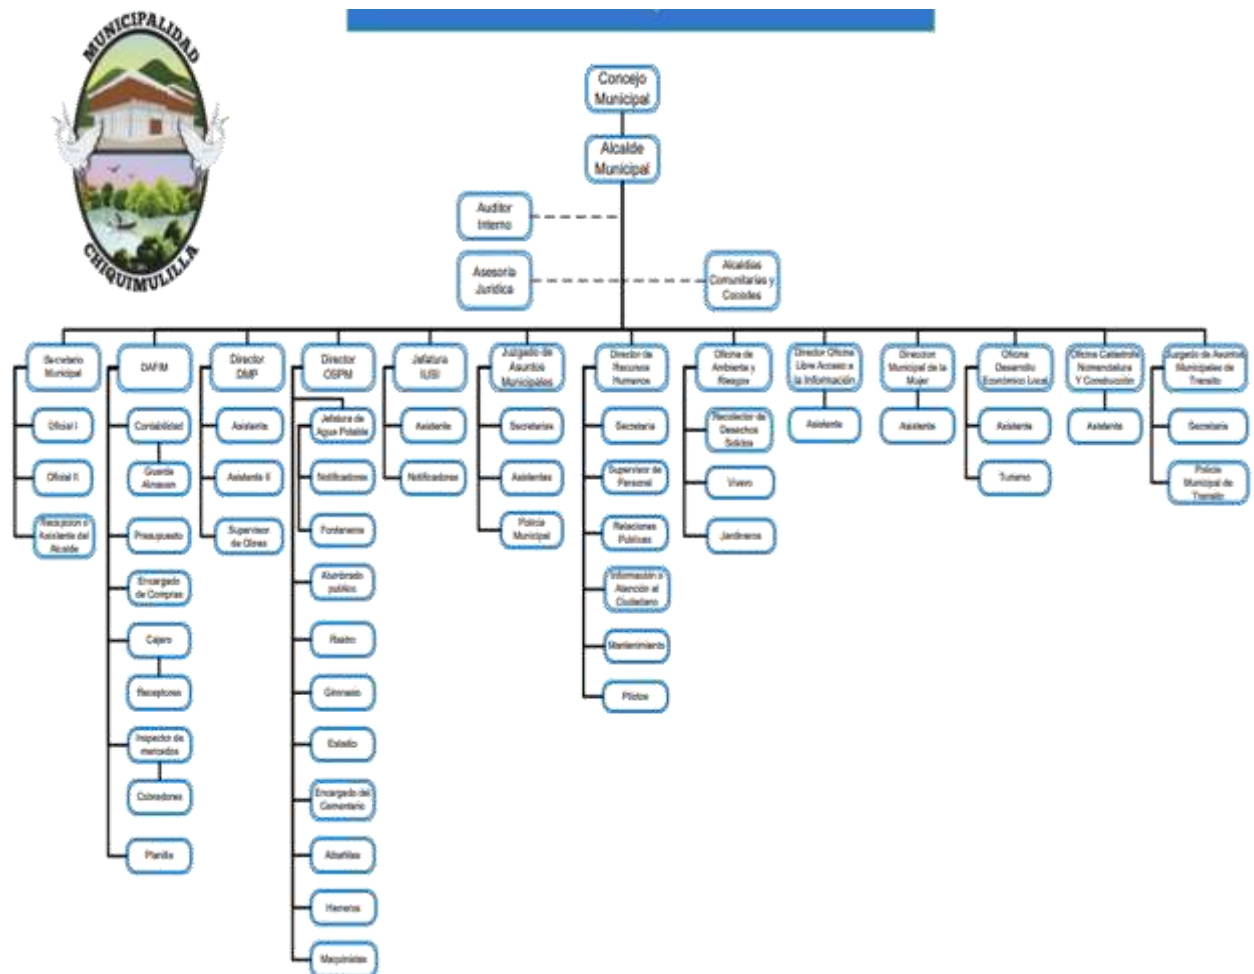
MUNICIPALIDAD
CHIQUIMULILLA

Concejo Municipal

Alcalde Municipal

Auditor Interno

Asesoría Jurídica

Alcaldías Comunitarias y Cocodes

Secretario Municipal
Oficial I
Oficial II
Recepcion o Asistente del Alcalde

DAFIM
Contabilidad
Guarda Almacen
Presupuesto
Encargado de Compras
Cajero
Receptores
Inspector de mercados
Cobradores
Planilla

Director DMP
Asistente
Asistente II
Supervisor de Obras

Director OSPM
Jefatura de Agua Potable
Notificadores
Fontaneros
Alumbrado publico
Rastro
Gimnasio
Estadio
Encargado del Cementerio
Albañiles
Herreros
Maquinistas

Jefatura IUSI
Asistente
Notificadores

Juzgado de Asuntos Municipales
Secretarias
Asistentes
Policia Municipal

Director de Recursos Humanos
Secretaria
Supervisor de Personal
Relaciones Publicas
Informacion o Atencion al Ciudadano
Mantenimiento
Pilotos

Oficina de Ambiente y Riesgos
Recolector de Desechos Solidos
Vivero
Jardineros

Director Oficina Libre Acceso a la Información
Asistente

Direccion Municipal de la Mujer
Asistente

Oficina Desarrollo Economico Local
Asistente
Turismo

Oficina Catastro Nomenclatura Y Construcción
Asistente

Juzgado de Asuntos Municipales de Transito
Secretaria
Policia Municipal de Transito